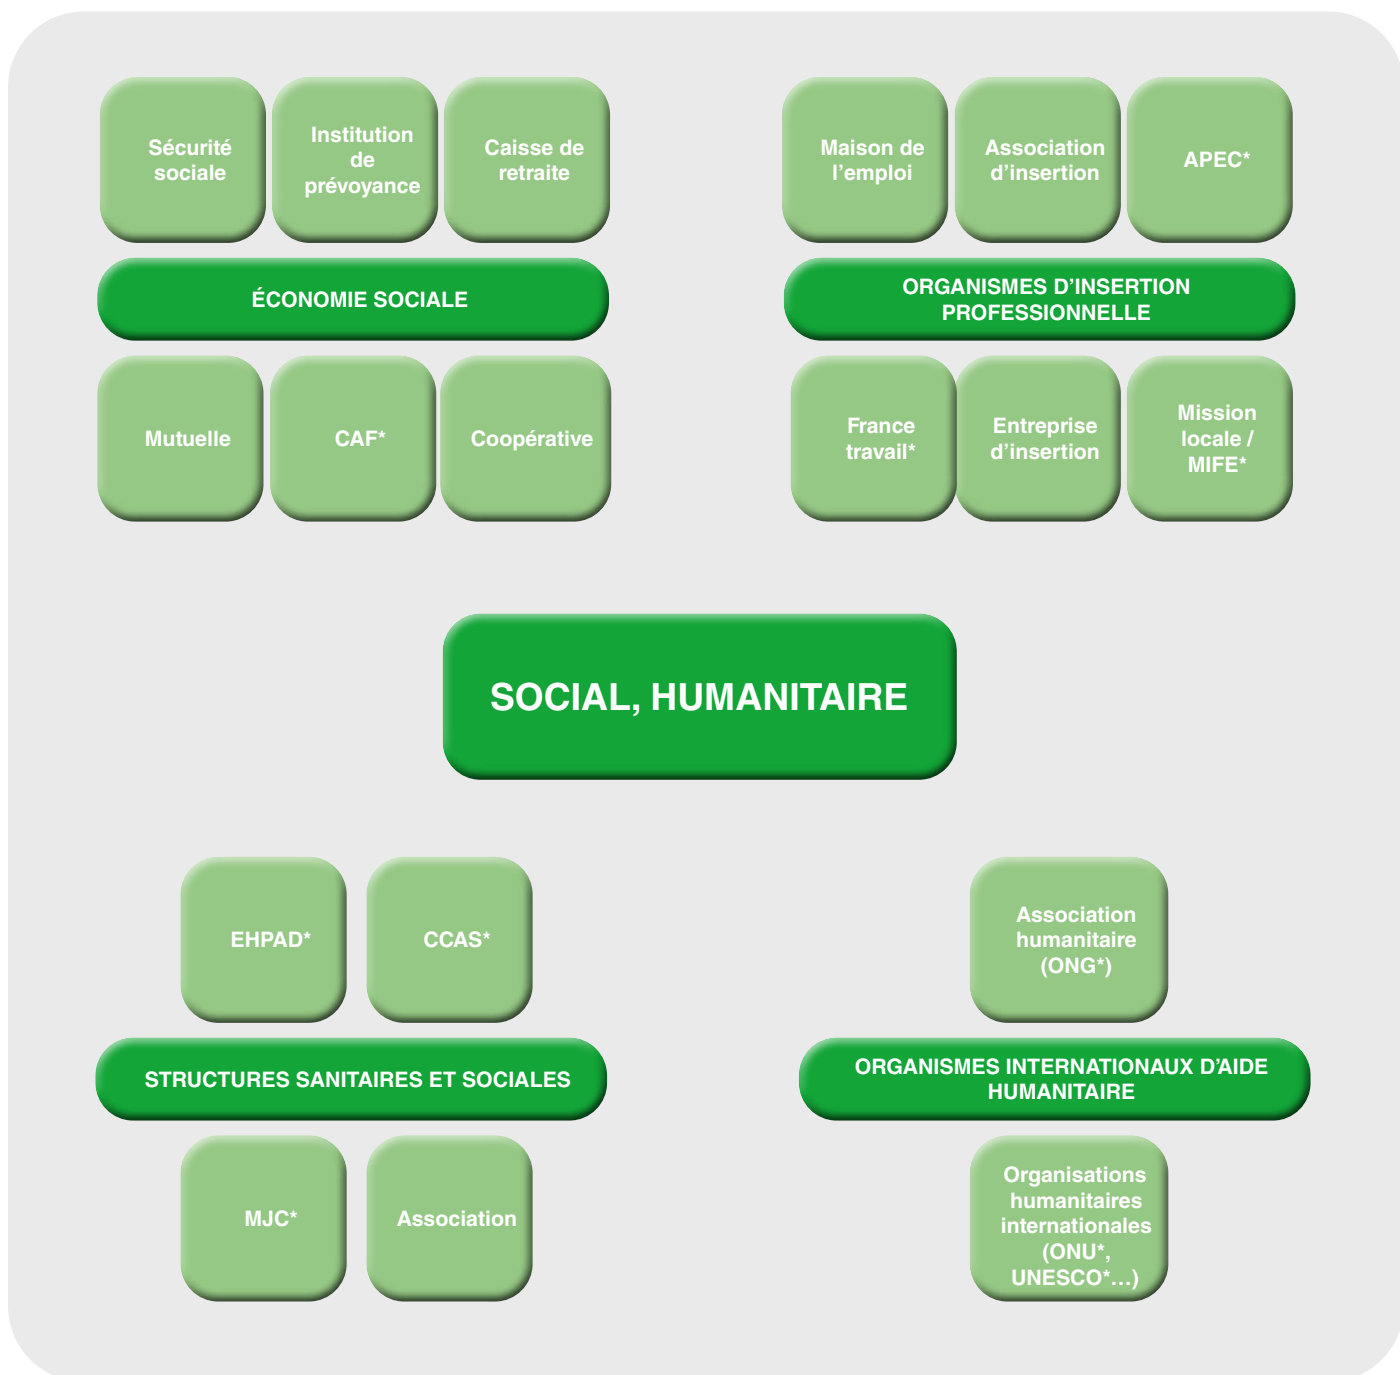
Sécurité sociale

Institution de prévoyance

Caisse de retraite

ÉCONOMIE SOCIALE

Mutuelle

CAF*

Coopérative

Maison de l'emploi

Association d'insertion

APEC*

ORGANISMES D'INSERTION PROFESSIONNELLE

France travail*

Entreprise d'insertion

Mission locale / MIFE*

SOCIAL, HUMANITAIRE

EHPAD*

CCAS*

STRUCTURES SANITAIRES ET SOCIALES

MJC*

Association

Association humanitaire (ONG*)

ORGANISMES INTERNATIONAUX D'AIDE HUMANITAIRE

Organisations humanitaires internationales (ONU*, UNESCO*...)